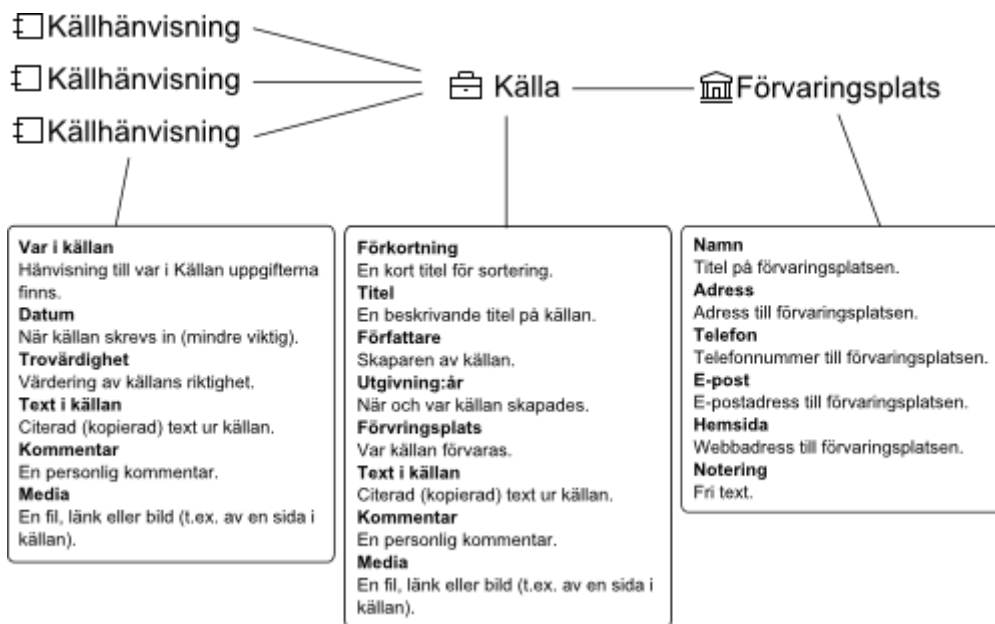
Källhänvisning
Källhänvisning
Källhänvisning

Källa

Förvaringsplats

**Var i källan**
Hänvisning till var i Källan uppgifterna finns.
**Datum**
När källan skrevs in (mindre viktig).
**Trovärdighet**
Värdering av källans riktighet.
**Text i källan**
Citerad (kopierad) text ur källan.
**Kommentar**
En personlig kommentar.
**Media**
En fil, länk eller bild (t.ex. av en sida i källan).

**Förkortning**
En kort titel för sortering.
**Titel**
En beskrivande titel på källan.
**Författare**
Skaparen av källan.
**Utgivning:år**
När och var källan skapades.
**Förvringsplats**
Var källan förvaras.
**Text i källan**
Citerad (kopierad) text ur källan.
**Kommentar**
En personlig kommentar.
**Media**
En fil, länk eller bild (t.ex. av en sida i källan).

**Namn**
Titel på förvaringsplatsen.
**Adress**
Adress till förvaringsplatsen.
**Telefon**
Telefonnummer till förvaringsplatsen.
**E-post**
E-postadress till förvaringsplatsen.
**Hemsida**
Webbadress till förvaringsplatsen.
**Notering**
Fri text.